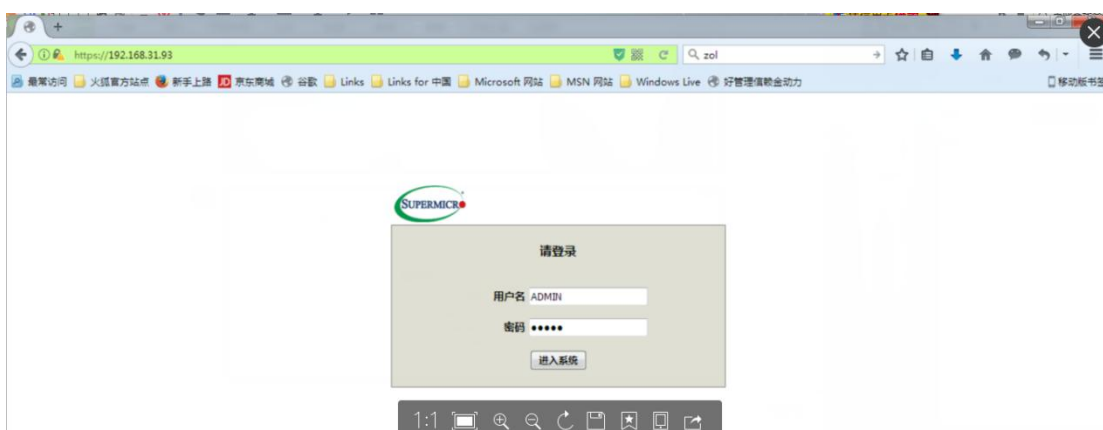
https://192.168.31.93

zol

最常访问 火狐官方站点 新手上路 京东商城 谷歌 Links Links for 中国 Microsoft 网站 MSN 网站 Windows Live 好管理信赖金动力

移动版书签

SUPERMICRO

请登录

用户名 ADMIN

密码 •••••

进入系统

1:1